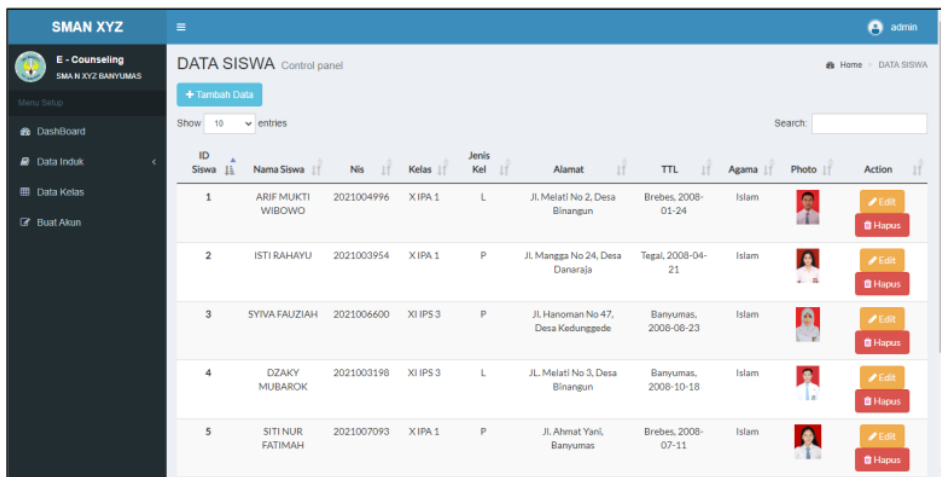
SMAN XYZ

≡

admin

E - Counseling
SMA N XYZ BANYUMAS

Menu Setup

DashBoard

Data Induk

Data Kelas

Buat Akun

DATA SISWA Control panel

Home > DATA SISWA

+ Tambah Data

Show 10 entries

Search:

| ID Siswa | Nama Siswa | Nis | Kelas | Jenis Kel | Alamat | TTL | Agama | Photo | Action |
|---|---|---|---|---|---|---|---|---|---|
| 1 | ARIF MUKTI WIBOWO | 2021004996 | X IPA 1 | L | Jl. Melati No 2, Desa Binangun | Brebes, 2008-01-24 | Islam | | Edit Hapus |
| 2 | ISTI RAHAYU | 2021003954 | X IPA 1 | P | Jl. Mangga No 24, Desa Danaraja | Tegal, 2008-04-21 | Islam | | Edit Hapus |
| 3 | SYIVA FAUZIAH | 2021006600 | XI IPS 3 | P | Jl. Hanoman No 47, Desa Kedunggede | Banyumas, 2008-08-23 | Islam | | Edit Hapus |
| 4 | DZAKY MUBAROK | 2021003198 | XI IPS 3 | L | JL. Melati No 3, Desa Binangun | Banyumas, 2008-10-18 | Islam | | Edit Hapus |
| 5 | SITI NUR FATIMAH | 2021007093 | X IPA 1 | P | Jl. Ahmat Yani, Banyumas | Brebes, 2008-07-11 | Islam | | Edit Hapus |